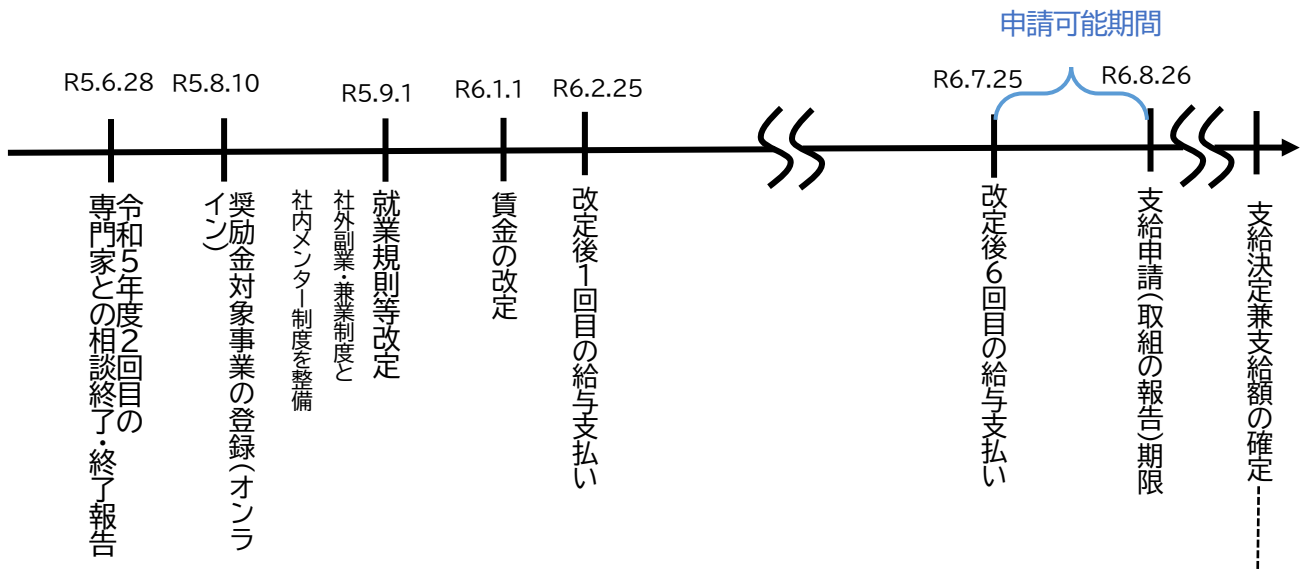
申請可能期間

R5.6.28
令和5年度2回目の専門家との相談終了・終了報告

R5.8.10
奨励金対象事業の登録(オンライン)

R5.9.1
就業規則等改定
社外副業・兼業制度と社内メンター制度を整備

R6.1.1
賃金の改定

R6.2.25
改定後1回目の給与支払い

R6.7.25
改定後6回目の給与支払い

R6.8.26
支給申請(取組の報告)期限

支給決定兼支給額の確定